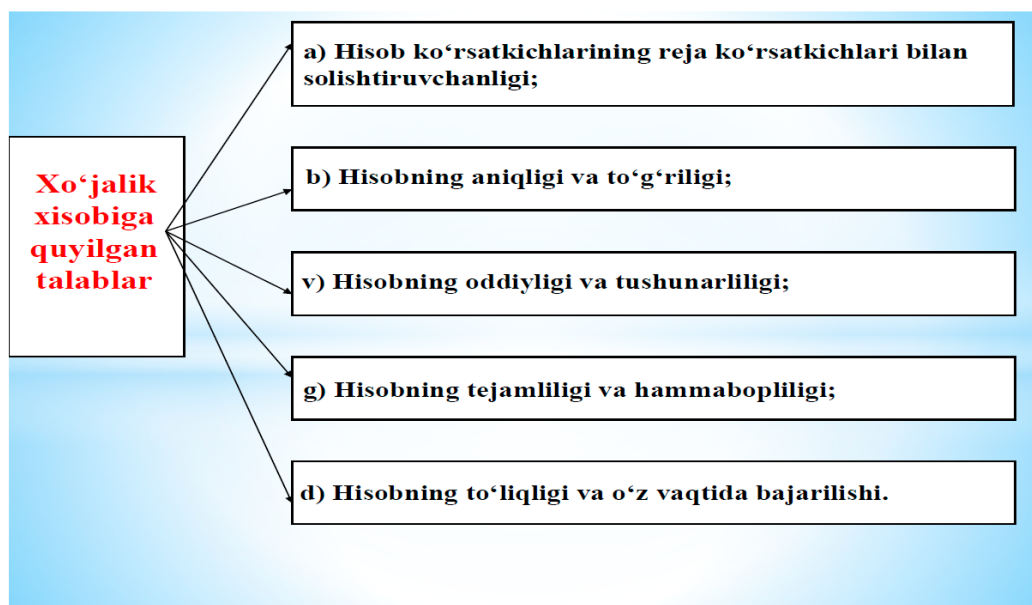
Xo‘jalik xisobiga quyilgan talablar

a) Hisob ko‘rsatkichlarining reja ko‘rsatkichlari bilan solishtiruvchanligi;

b) Hisobning aniqligi va to‘g‘riligi;

v) Hisobning oddiyligi va tushunarliligi;

g) Hisobning tejamliligi va hammaboplilgi;

d) Hisobning to‘liqligi va o‘z vaqtida bajarilishi.